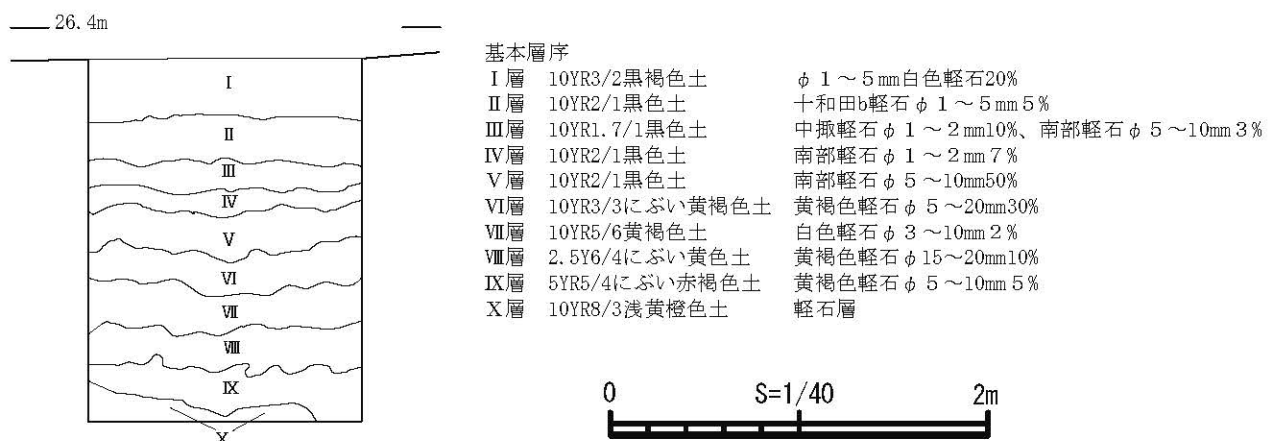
26.4m

I
II
III
IV
V
VI
VII
VIII
IX
X

基本層序

| | | |
|---|---|---|
| I層 | 10YR3/2黒褐色土 | φ1～5mm白色軽石20% |
| II層 | 10YR2/1黒色土 | 十和田b軽石φ1～5mm5% |
| III層 | 10YR1.7/1黒色土 | 中掫軽石φ1～2mm10%、南部軽石φ5～10mm3% |
| IV層 | 10YR2/1黒色土 | 南部軽石φ1～2mm7% |
| V層 | 10YR2/1黒色土 | 南部軽石φ5～10mm50% |
| VI層 | 10YR3/3にぶい黄褐色土 | 黄褐色軽石φ5～20mm30% |
| VII層 | 10YR5/6黄褐色土 | 白色軽石φ3～10mm2% |
| VIII層 | 2.5Y6/4にぶい黄色土 | 黄褐色軽石φ15～20mm10% |
| IX層 | 5YR5/4にぶい赤褐色土 | 黄褐色軽石φ5～10mm5% |
| X層 | 10YR8/3浅黄橙色土 | 軽石層 |

0 S=1/40 2m